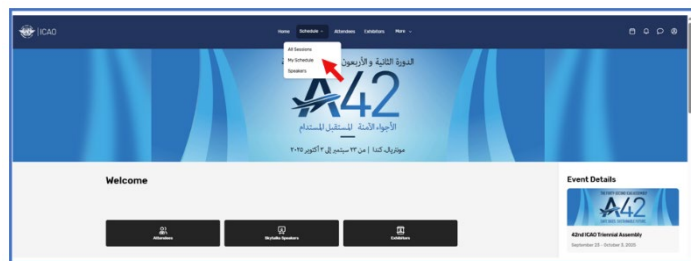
ICAO

Home Schedule Attendees Exhibitors More

All Sessions
My Schedule
Speakers

الدورة الثانية و الأربعون

A42

الأجواء الآمنة المستقبل المستدام

مونتريال، كندا | من ٢٣ سبتمبر إلى ٣ أكتوبر ٢٠٢٥

Welcome

Attendees

SkyTalks Speakers

Exhibitors

Event Details

A42

42nd ICAO Triennial Assembly

September 23 - October 3, 2025